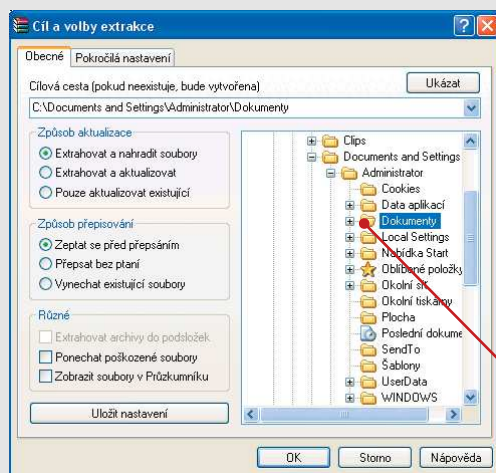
Cíl a volby extrakce

Obecné | Pokročilá nastavení

Cílová cesta (pokud neexistuje, bude vytvořena)

Ukázat

C:\Documents and Settings\Administrator\Dokumenty

Způsob aktualizace
Extrahovat a nahradit soubory
Extrahovat a aktualizovat
Pouze aktualizovat existující

Způsob přepisování
Zeptat se před přepsáním
Přepsat bez ptaní
Vynechat existující soubory

Různé
Extrahovat archivy do podsložek
Ponechat poškozené soubory
Zobrazit soubory v Průzkumníku

Uložit nastavení

Clips
Documents and Settings
Administrator
Cookies
Data aplikací
Dokumenty
Local Settings
Nabídka Start
Oblíbené položky
Okolní síť
Okolní tiskárny
Plocha
Poslední dokume
SendTo
Šablony
UserData
WINDOWS

OK | Storno | Nápověda